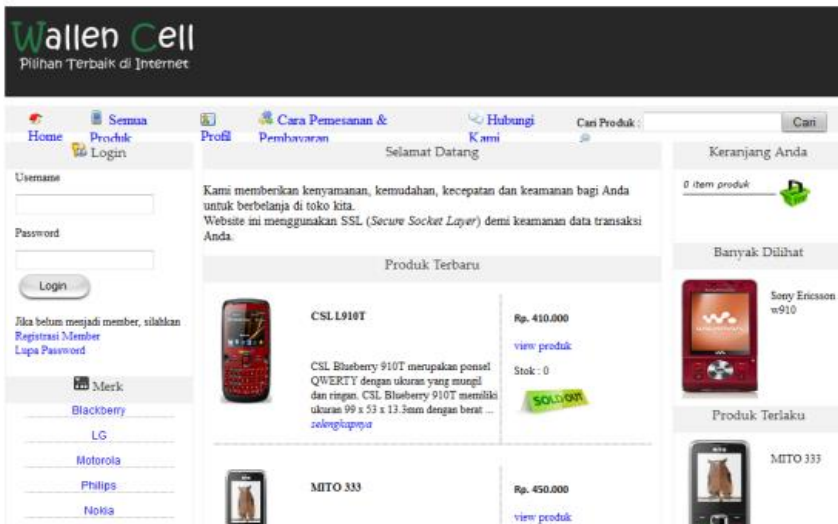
Wallen Cell
Pilihan Terbaik di Internet

Home
Semua Produk
Profil
Cara Pemesanan & Pembayaran
Hubungi Kami
Cari Produk :
Cari

Login
Username
Password
Login
Jika belum menjadi member, silahkan
Registrasi Member
Lupa Password

Merk
Blackberry
LG
Motorola
Philips
Nokia

Selamat Datang
Kami memberikan kenyamanan, kemudahan, kecepatan dan keamanan bagi Anda untuk berbelanja di toko kita.
Website ini menggunakan SSL (Secure Socket Layer) demi keamanan data transaksi Anda.

Produk Terbaru

CSL L910T
CSL Blueberry 910T merupakan ponsel QWERTY dengan ukuran yang mungil dan ringan. CSL Blueberry 910T memiliki ukuran 99 x 53 x 13.3mm dengan berat ... selengkapnya
Rp. 410.000
view produk
Stok : 0
SOLD OUT

MITO 333
Rp. 450.000
view produk

Keranjang Anda
0 item produk

Banyak Dilihat
Sony Ericsson w910

Produk Terlaku
MITO 333